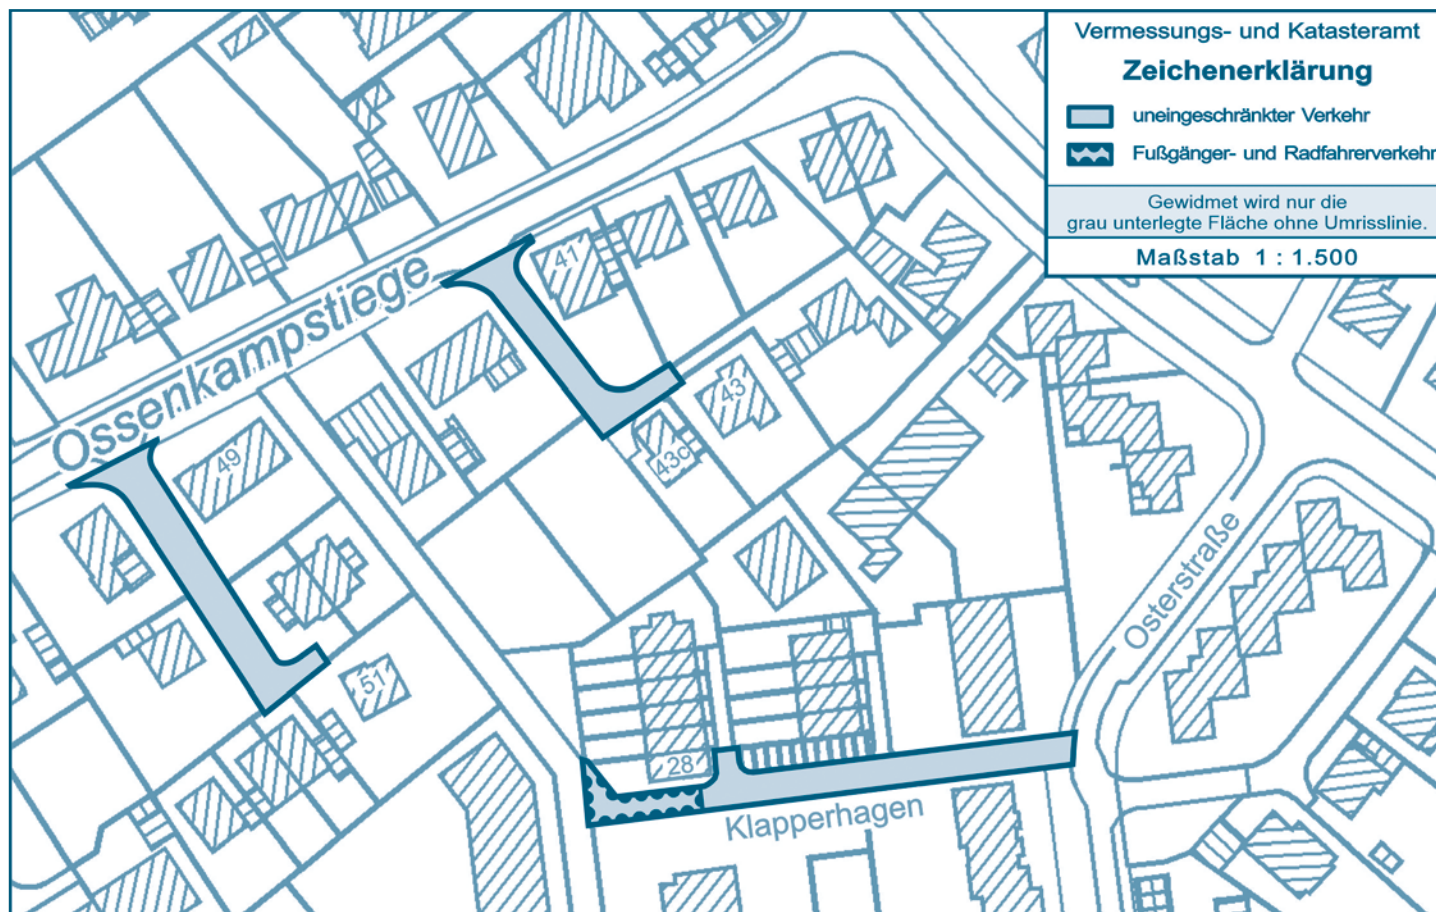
Vermessungs- und Katasteramt

Zeichenerklärung

uneingeschränkter Verkehr

Fußgänger- und Radfahrerverkehr

Gewidmet wird nur die grau unterlegte Fläche ohne Umrisslinie.

Maßstab 1 : 1.500

Ossenkampstiege

41

43

43c

49

51

28

Klapperhagen

Osterstraße